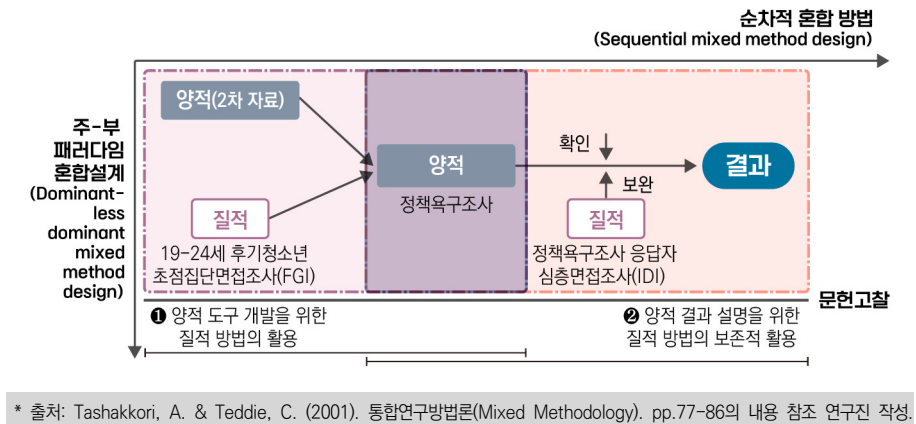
순차적 혼합 방법
(Sequential mixed method design)

주-부 패러다임 혼합설계 (Dominant-less dominant mixed method design)

양적(2차 자료)

질적

19-24세 후기청소년 초점집단면접조사(FGI)

양적

정책욕구조사

확인

보완

질적

정책욕구조사 응답자 심층면접조사(IDI)

결과

문헌고찰

❶ 양적 도구 개발을 위한 질적 방법의 활용

❷ 양적 결과 설명을 위한 질적 방법의 보존적 활용

* 출처: Tashakkori, A. & Teddie, C. (2001). 통합연구방법론(Mixed Methodology). pp.77-86의 내용 참조 연구진 작성.